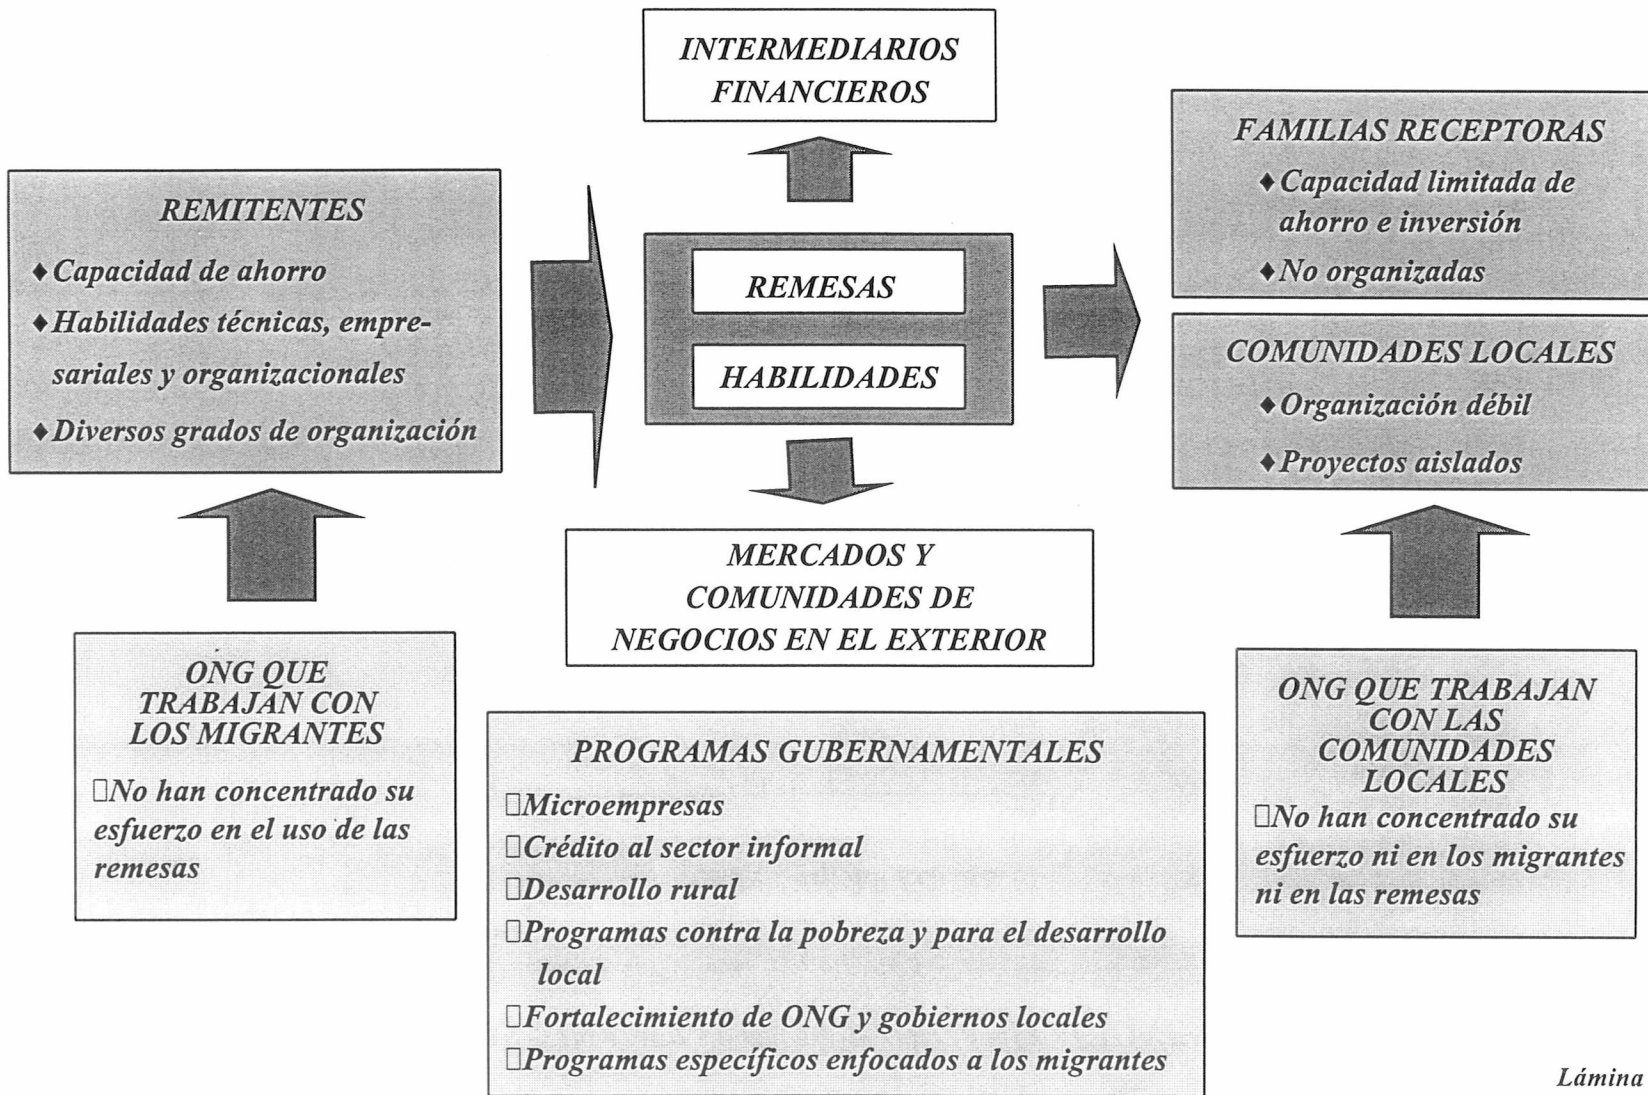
INTERMEDIARIOS FINANCIEROS

REMITENTES

♦Capacidad de ahorro

♦Habilidades técnicas, empresariales y organizacionales

♦Diversos grados de organización

REMESAS

HABILIDADES

FAMILIAS RECEPTORAS

♦Capacidad limitada de ahorro e inversión

♦No organizadas

COMUNIDADES LOCALES

♦Organización débil

♦Proyectos aislados

MERCADOS Y COMUNIDADES DE NEGOCIOS EN EL EXTERIOR

ONG QUE TRABAJAN CON LOS MIGRANTES

□No han concentrado su esfuerzo en el uso de las remesas

PROGRAMAS GUBERNAMENTALES

□Microempresas

□Crédito al sector informal

□Desarrollo rural

□Programas contra la pobreza y para el desarrollo local

□Fortalecimiento de ONG y gobiernos locales

□Programas específicos enfocados a los migrantes

ONG QUE TRABAJAN CON LAS COMUNIDADES LOCALES

□No han concentrado su esfuerzo ni en los migrantes ni en las remesas

Lámina